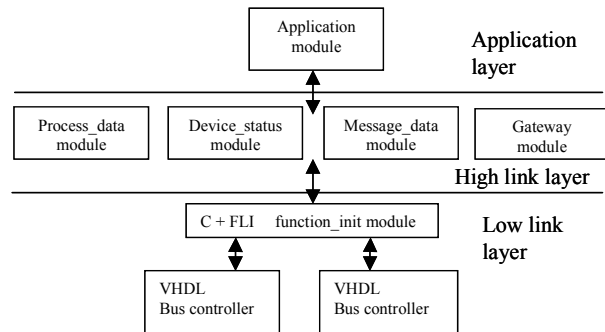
Application module

Application layer

Process_data module

Device_status module

Message_data module

Gateway module

High link layer

C + FLI function_init module

Low link layer

VHDL Bus controller

VHDL Bus controller